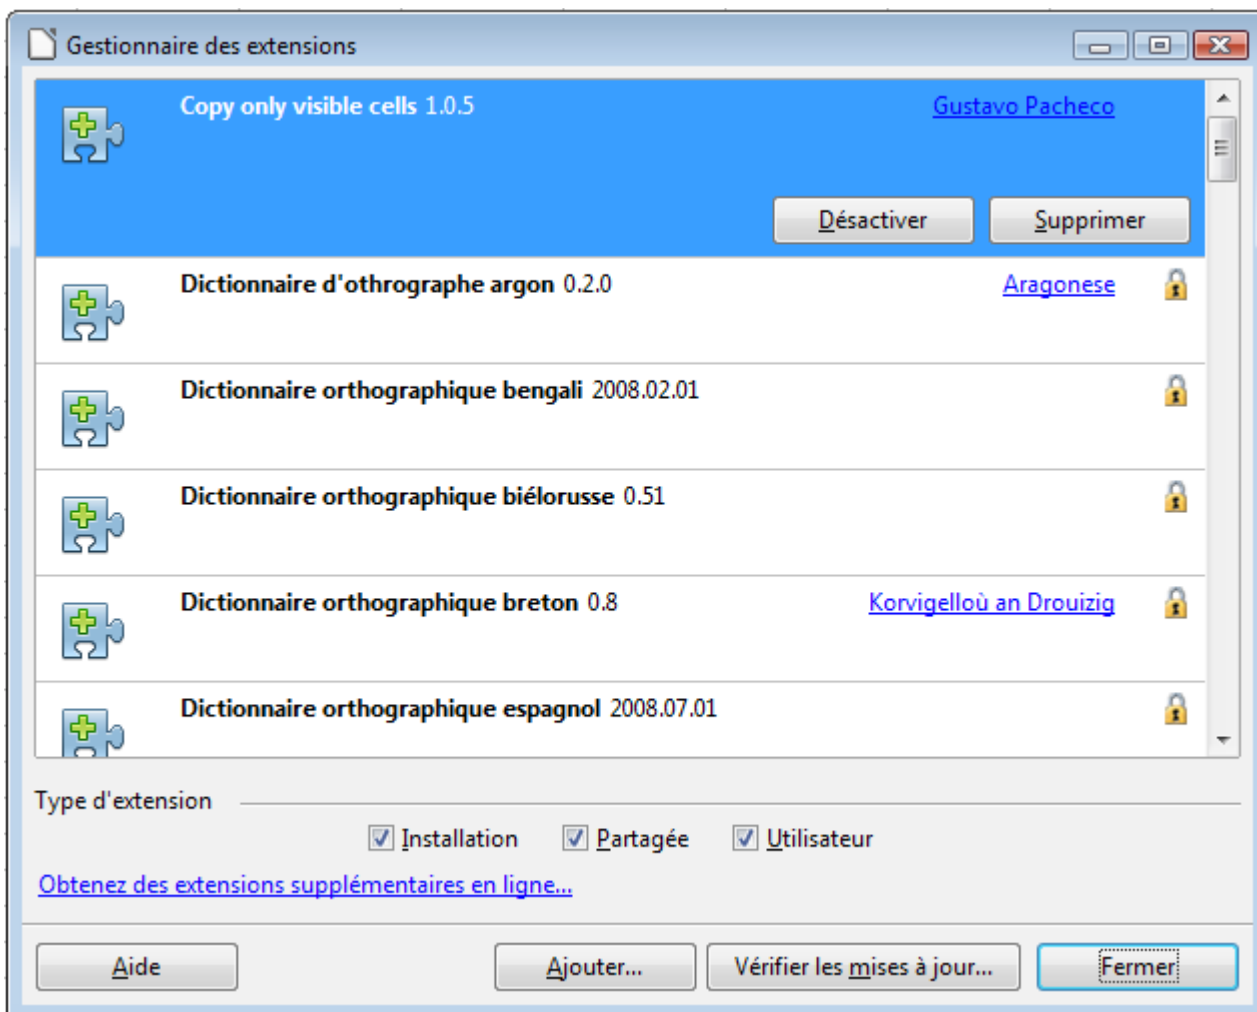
Gestionnaire des extensions

Copy only visible cells 1.0.5
Gustavo Pacheco

Désactiver
Supprimer

Dictionnaire d'othrographe argon 0.2.0
Aragonese

Dictionnaire orthographique bengali 2008.02.01

Dictionnaire orthographique biélorusse 0.51

Dictionnaire orthographique breton 0.8
Korvigelloù an Drouizig

Dictionnaire orthographique espagnol 2008.07.01

Type d'extension

Installation
Partagée
Utilisateur

Obtenez des extensions supplémentaires en ligne...

Aide
Ajouter...
Vérifier les mises à jour...
Fermer